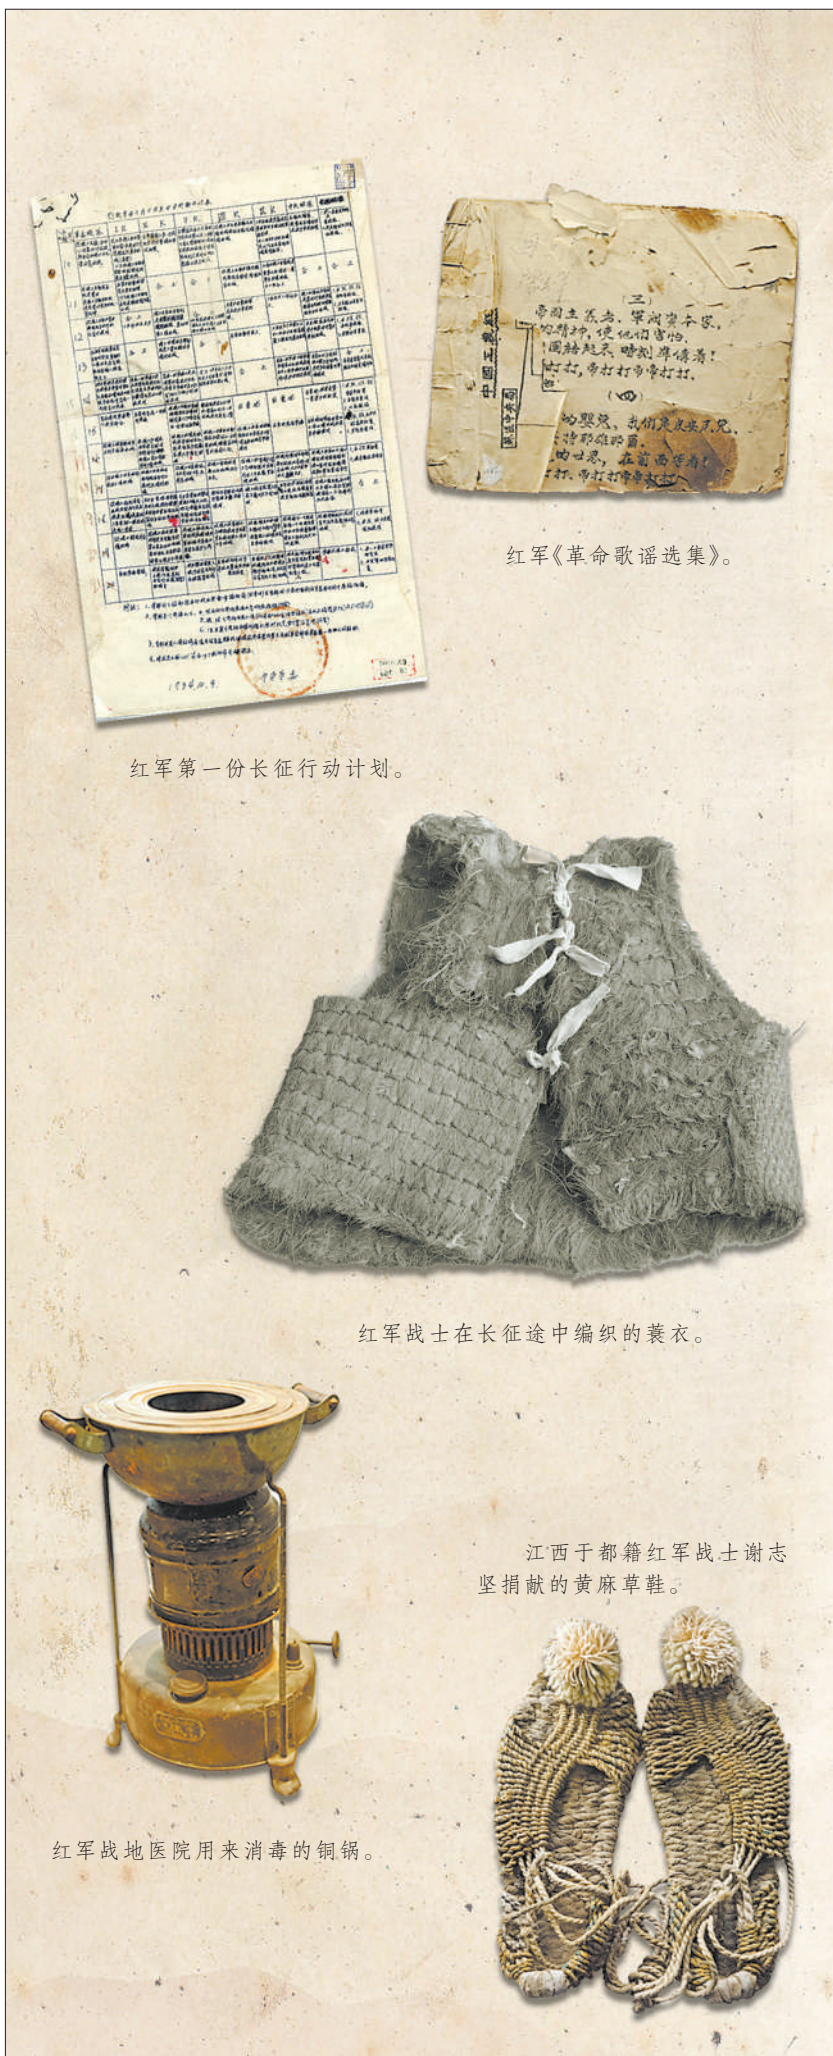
（三）
帝国主义者，军阀资本家，
……精神，使他们害怕，
……团结起来，时刻准备着！
……打打，帝打打帝帝打打。
（四）
……的婴儿，我们是无产儿，
……都雄壮勇，
……由世界，在前面等着！
……打打，帝打打帝帝打打。

中国工农红军
政治部

红军《革命歌谣选集》。

红军第一份长征行动计划。

红军战士在长征途中编织的蓑衣。

江西于都籍红军战士谢志坚捐献的黄麻草鞋。

红军战地医院用来消毒的铜锅。